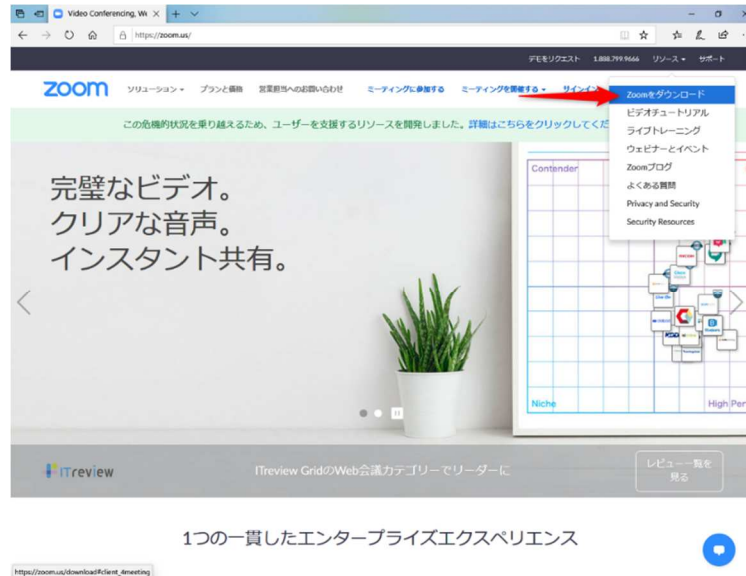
Video Conferencing, We ×

https://zoom.us/

デモをリクエスト 1.888.799.9666 リソース サポート

zoom ソリューション プランと価格 営業担当へのお問い合わせ ミーティングに参加する ミーティングを開催する サインイン

Zoomをダウンロード
ビデオチュートリアル
ライブトレーニング
ウェビナーとイベント
Zoomブログ
よくある質問
Privacy and Security
Security Resources

この危機的状況を乗り越えるため、ユーザーを支援するリソースを開発しました。詳細はこちらをクリックしてくだ

完璧なビデオ。
クリアな音声。
インスタント共有。

Contender

Niche

High Per

ITreview

ITreview GridのWeb会議カテゴリーでリーダーに

レビュー一覧を見る

1つの一貫したエンタープライズエクスペリエンス

https://zoom.us/download#client_4meeting